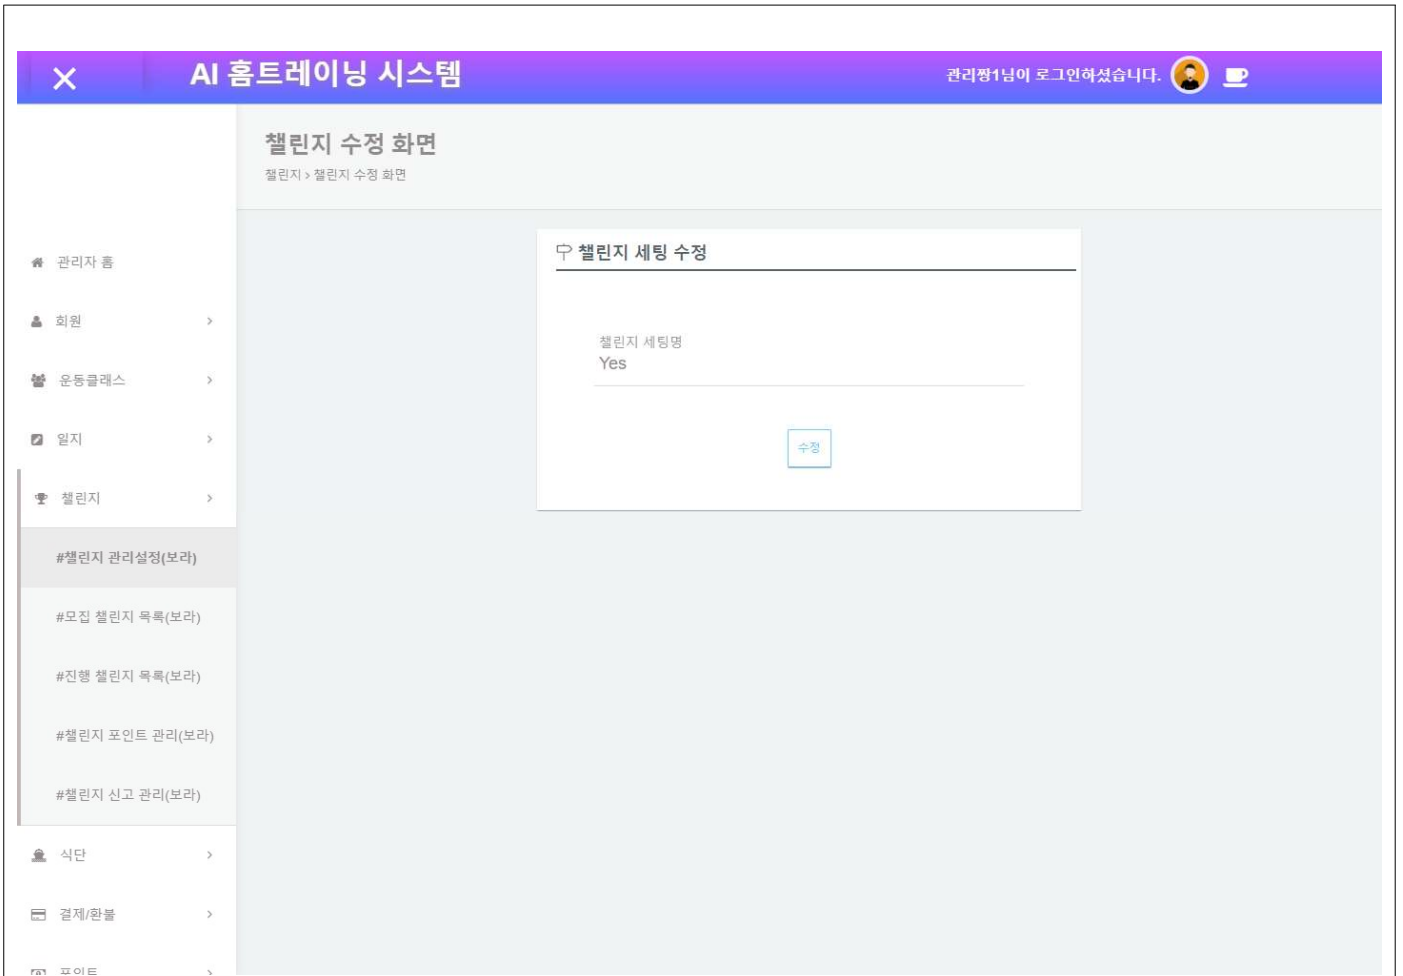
AI 홈트레이닝 시스템

관리짱1님이 로그인하셨습니다.

챌린지 수정 화면

챌린지 › 챌린지 수정 화면

관리자 홈

회원

운동클래스

일지

챌린지

#챌린지 관리설정(보라)

#모집 챌린지 목록(보라)

#진행 챌린지 목록(보라)

#챌린지 포인트 관리(보라)

#챌린지 신고 관리(보라)

식단

결제/환불

포인트

챌린지 세팅 수정

챌린지 세팅명

Yes

수정